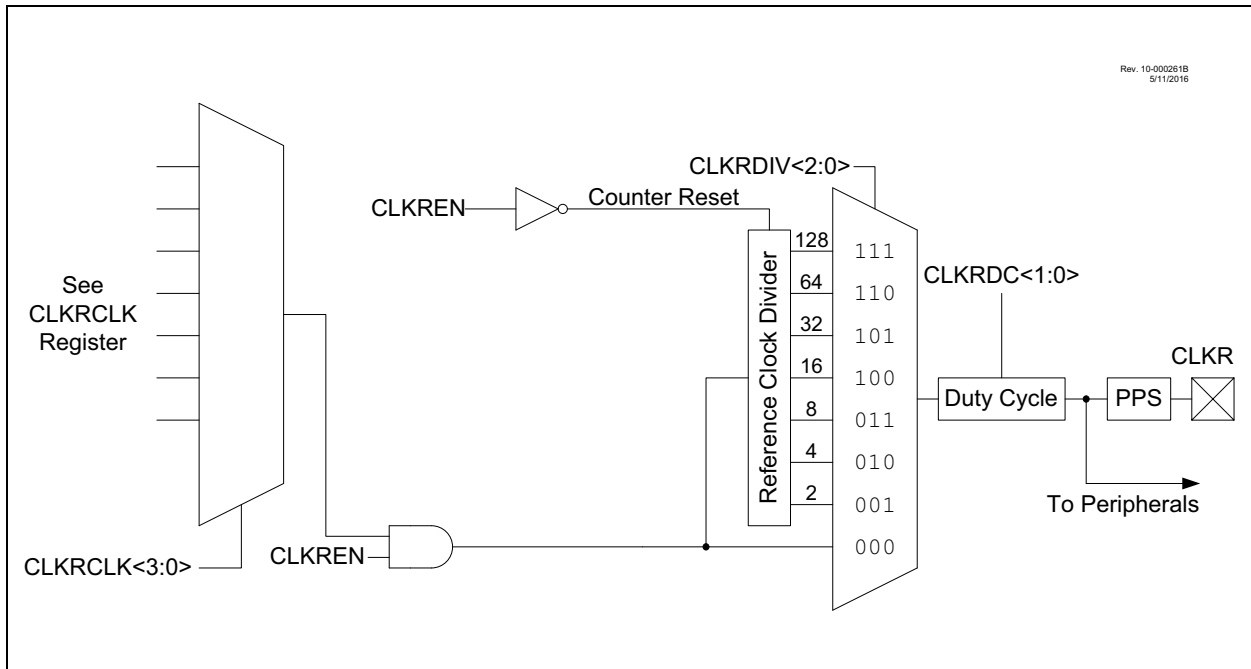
Rev. 10-000261B
5/11/2016

CLKRDIV<2:0>

CLKREN

Counter Reset

See CLKRCLK Register

Reference Clock Divider

128
64
32
16
8
4
2

111
110
101
100
011
010
001
000

CLKRDC<1:0>

Duty Cycle

PPS

CLKR

To Peripherals

CLKRCLK<3:0>

CLKREN